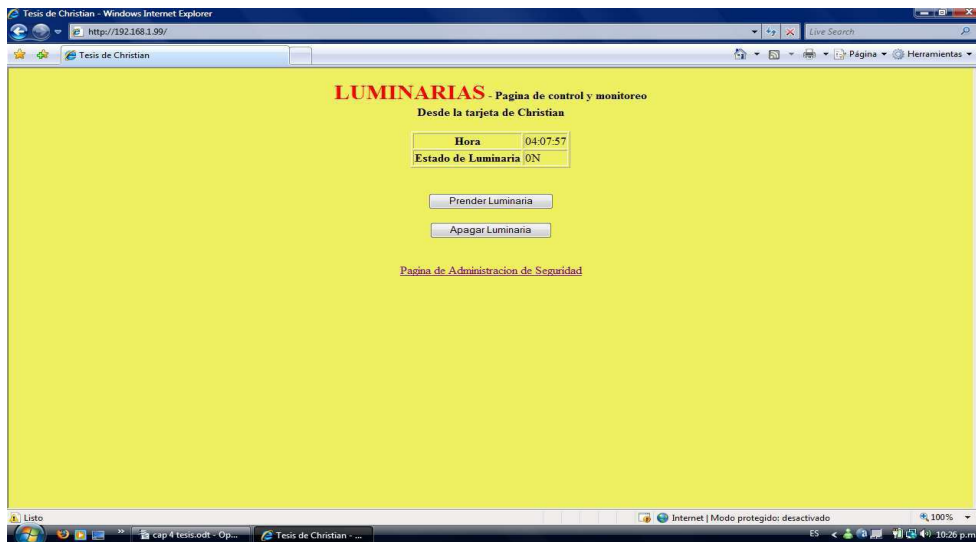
Tesis de Christian - Windows Internet Explorer

http://192.168.1.99/

Live Search

Tesis de Christian

Página ▾ Herramientas ▾

LUMINARIAS - Pagina de control y monitoreo

Desde la tarjeta de Christian

| Hora | 04:07:57 |
|---|---|
| Estado de Luminaria | 0N |

Prender Luminaria

Apagar Luminaria

Pagina de Administracion de Seguridad

Listo

Internet | Modo protegido: desactivado

100%

cap 4 tesis.odt - Op...

Tesis de Christian - ...

ES

10:26 p.m